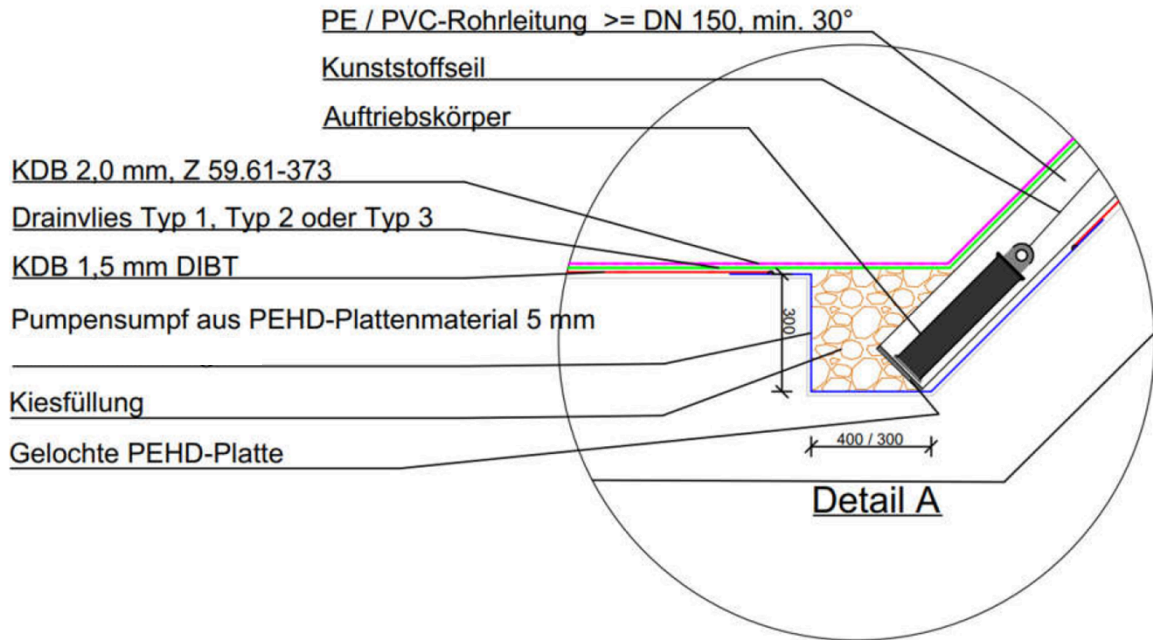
PE / PVC-Rohrleitung >= DN 150, min. 30°

Kunststoffseil

Auftriebskörper

KDB 2,0 mm, Z 59.61-373

Drainvlies Typ 1, Typ 2 oder Typ 3

KDB 1,5 mm DIBT

Pumpensumpf aus PEHD-Plattenmaterial 5 mm

300

Kiesfüllung

Gelochte PEHD-Platte

400 / 300

Detail A